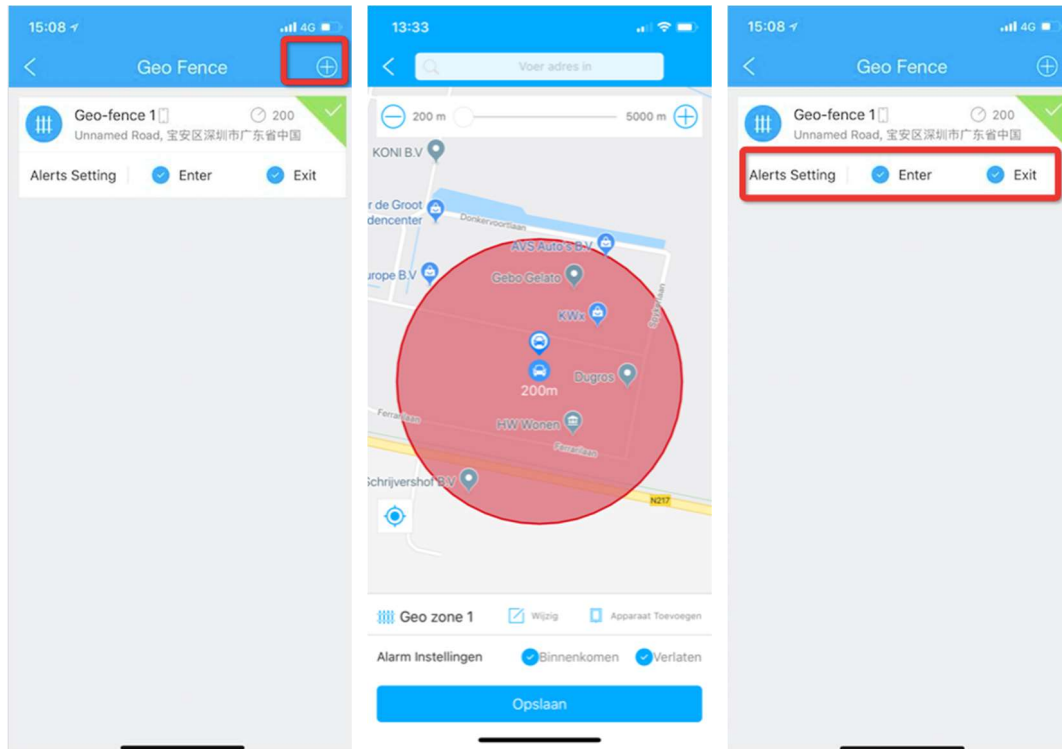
15:08 4G

Geo Fence

Geo-fence 1
200
Unnamed Road, 宝安区深圳市广东省中国

Alerts Setting
Enter
Exit

13:33

Voer adres in

200 m
5000 m

KONI B.V
r de Groot
dencenter
Donkervoortlaan
AVS Auto's B.V
urope B.V
Gebo Gelato
KWx
200m
Dugros
Ferrarilaan
HW Wonen
Ferrarilaan
Schrijvershof B.V
N217

Geo zone 1
Wijzig
Apparaat Toevoegen

Alarm Instellingen
Binnenkomen
Verlaten

Opslaan

15:08 4G

Geo Fence

Geo-fence 1
200
Unnamed Road, 宝安区深圳市广东省中国

Alerts Setting
Enter
Exit